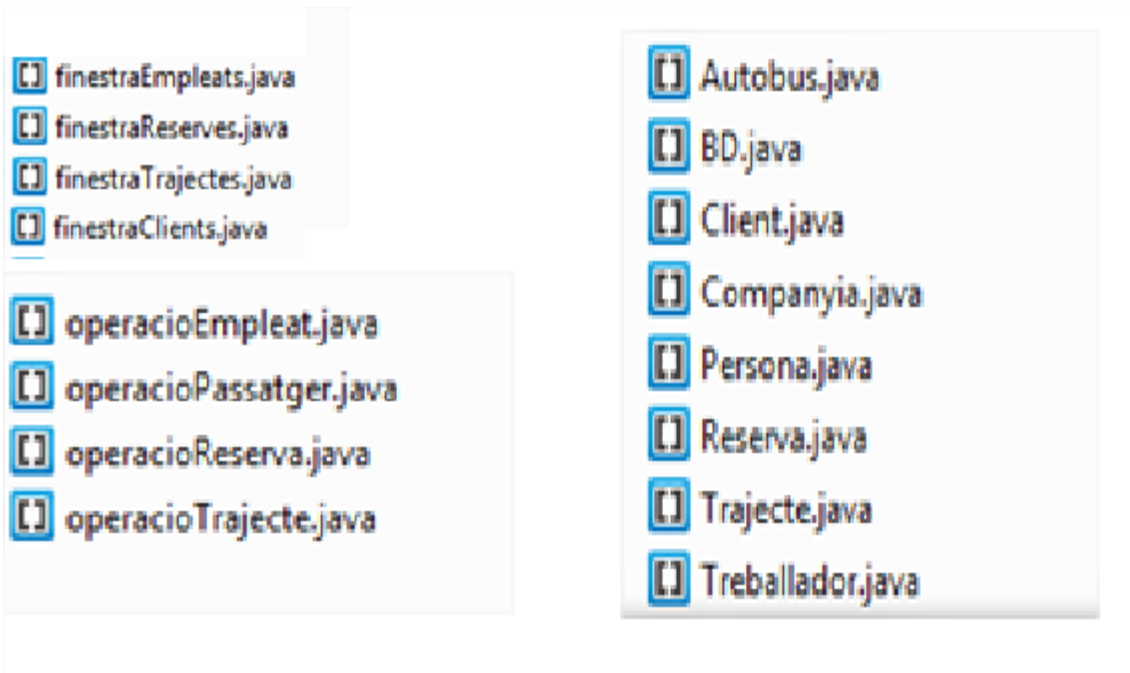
finestraEmpleats.java
finestraReserves.java
finestraTrajectes.java
finestraClients.java

operacioEmpleat.java
operacioPassatger.java
operacioReserva.java
operacioTrajecte.java

Autobus.java
BD.java
Client.java
Companyia.java
Persona.java
Reserva.java
Trajecte.java
Treballador.java